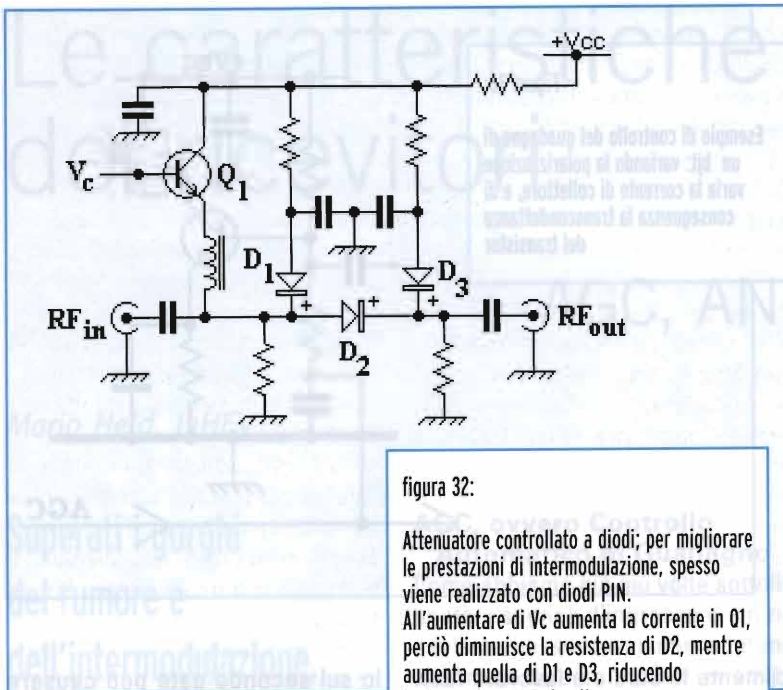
+Vcc

Vc

Q1

D1

D3

RFin

D2

RFout

figura 32:

Attenuatore controllato a diodi; per migliorare le prestazioni di intermodulazione, spesso viene realizzato con diodi PIN.
All'aumentare di Vc aumenta la corrente in Q1, perciò diminuisce la resistenza di D2, mentre aumenta quella di D1 e D3, riducendo